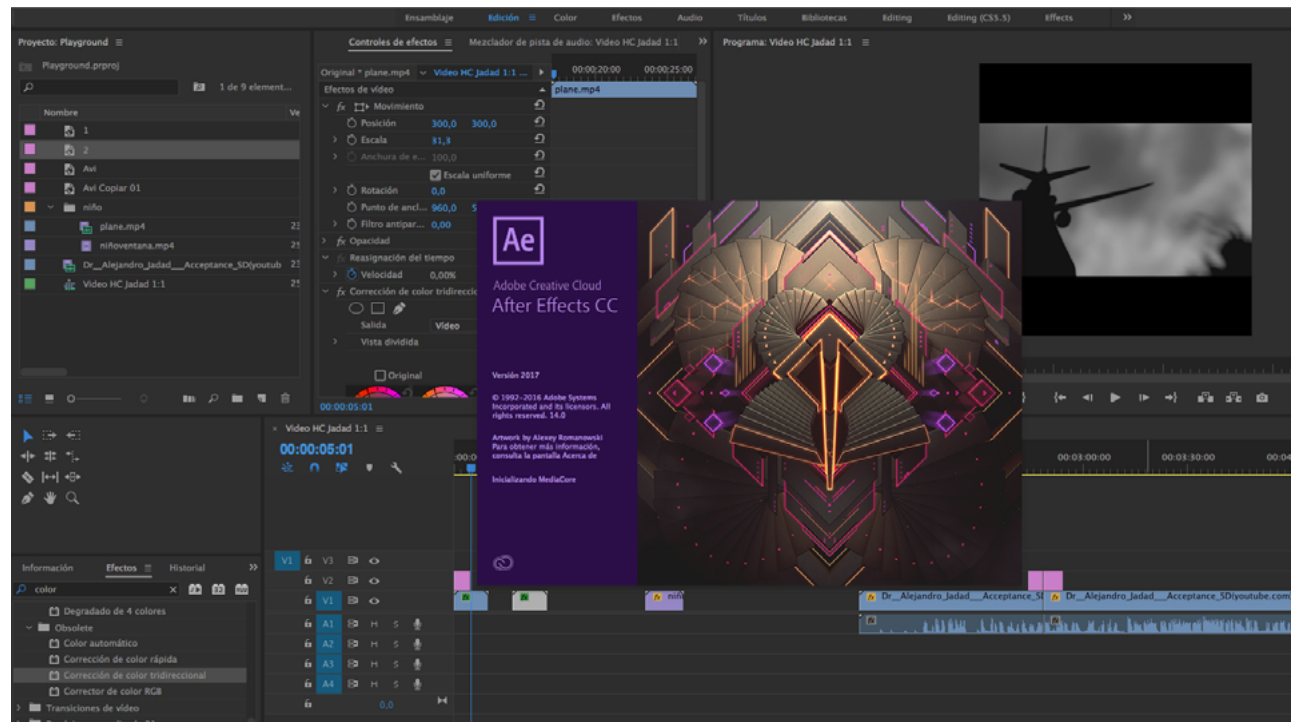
Ensamblaje Edición ≡ Color Efectos Audio Títulos Bibliotecas Editing Editing (CS5.5) Effects »

Proyecto: Playground ≡
Playground.prproj
1 de 9 element...
Nombre Ve
1
2
Avi
Avi Copiar 01
niño
plane.mp4 23
niñoventana.mp4 25
Dr__Alejandro_Jadad___Acceptance_SD(youtub 23
Video HC Jadad 1:1 25

Controles de efectos ≡ Mezclador de pista de audio: Video HC Jadad 1:1 »
Original * plane.mp4 Video HC Jadad 1:1 ...
00:00:20:00 00:00:25:00
plane.mp4
Efectos de vídeo
fx Movimiento
Posición 300,0 300,0
Escala 31,3
Anchura de e... 100,0
Escala uniforme
Rotación 0,0
Punto de ancl... 960,0
Filtro antipar... 0,00
fx Opacidad
Reasignación del tiempo
Velocidad 0,00%
fx Corrección de color tridireccio
Salida Vídeo
Vista dividida
Original
00:00:05:01

Programa: Video HC Jadad 1:1 ≡

Ae
Adobe Creative Cloud
After Effects CC
Versión 2017
© 1992–2016 Adobe Systems Incorporated and its licensors. All rights reserved. 14.0
Artwork by Alexey Romanowski
Para obtener más información, consulta la pantalla Acerca de
Inicializando MediaCore

× Video HC Jadad 1:1 ≡
00:00:05:01
00:0
00:03:00:00 00:03:30:00 00:04

Información Efectos ≡ Historial »
color
Degradado de 4 colores
Obsoleto
Color automático
Corrección de color rápida
Corrección de color tridireccional
Corrector de color RGB
Transiciones de vídeo

V1 V3
V2
V1
A1 M S
A2 M S
A3 M S
A4 M S
0,0
niñ
Dr__Alejandro_Jadad___Acceptance_SI
Dr__Alejandro_Jadad___Acceptance_SD(youtube.com